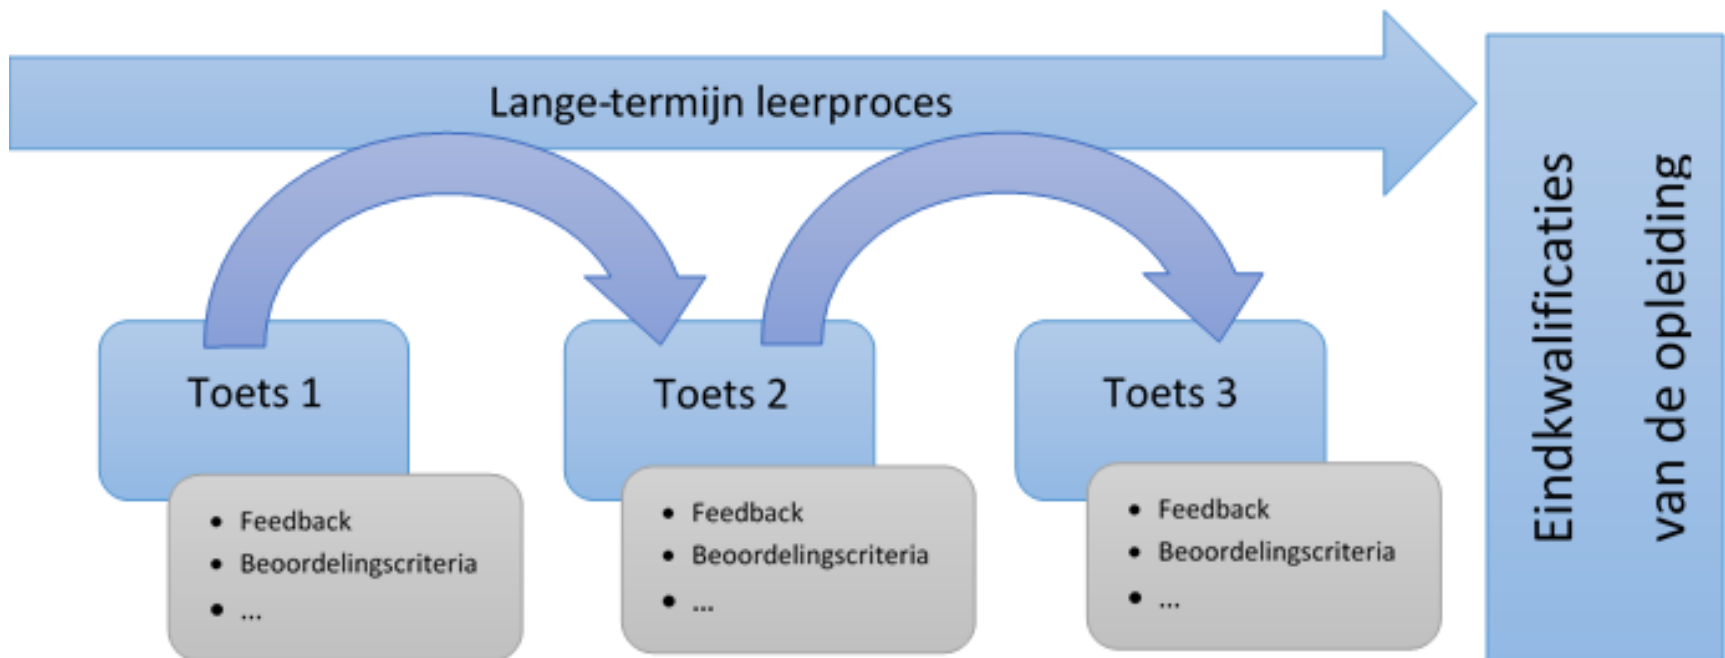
Lange-termijn leerproces

Eindkwalificaties van de opleiding

Toets 1

- Feedback
- Beoordelingscriteria
- ...

Toets 2

- Feedback
- Beoordelingscriteria
- ...

Toets 3

- Feedback
- Beoordelingscriteria
- ...